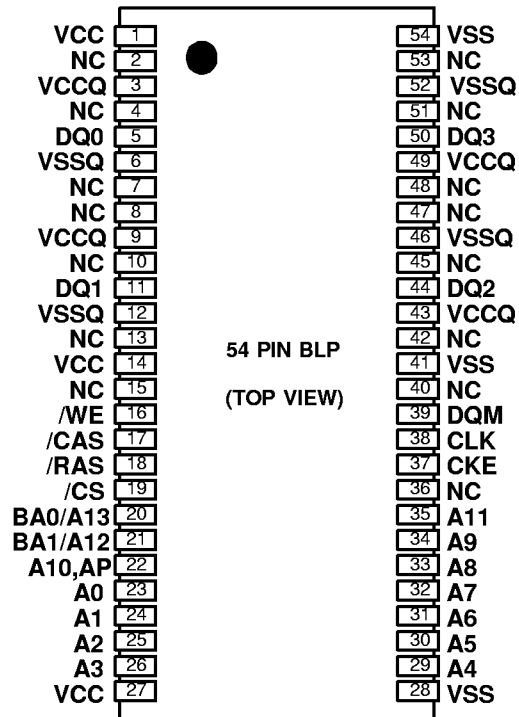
VCC 1
NC 2
VCCQ 3
NC 4
DQ0 5
VSSQ 6
NC 7
NC 8
VCCQ 9
NC 10
DQ1 11
VSSQ 12
NC 13
VCC 14
NC 15
/WE 16
/CAS 17
/RAS 18
/CS 19
BA0/A13 20
BA1/A12 21
A10,AP 22
A0 23
A1 24
A2 25
A3 26
VCC 27

54 PIN BLP

(TOP VIEW)

54 VSS
53 NC
52 VSSQ
51 NC
50 DQ3
49 VCCQ
48 NC
47 NC
46 VSSQ
45 NC
44 DQ2
43 VCCQ
42 NC
41 VSS
40 NC
39 DQM
38 CLK
37 CKE
36 NC
35 A11
34 A9
33 A8
32 A7
31 A6
30 A5
29 A4
28 VSS